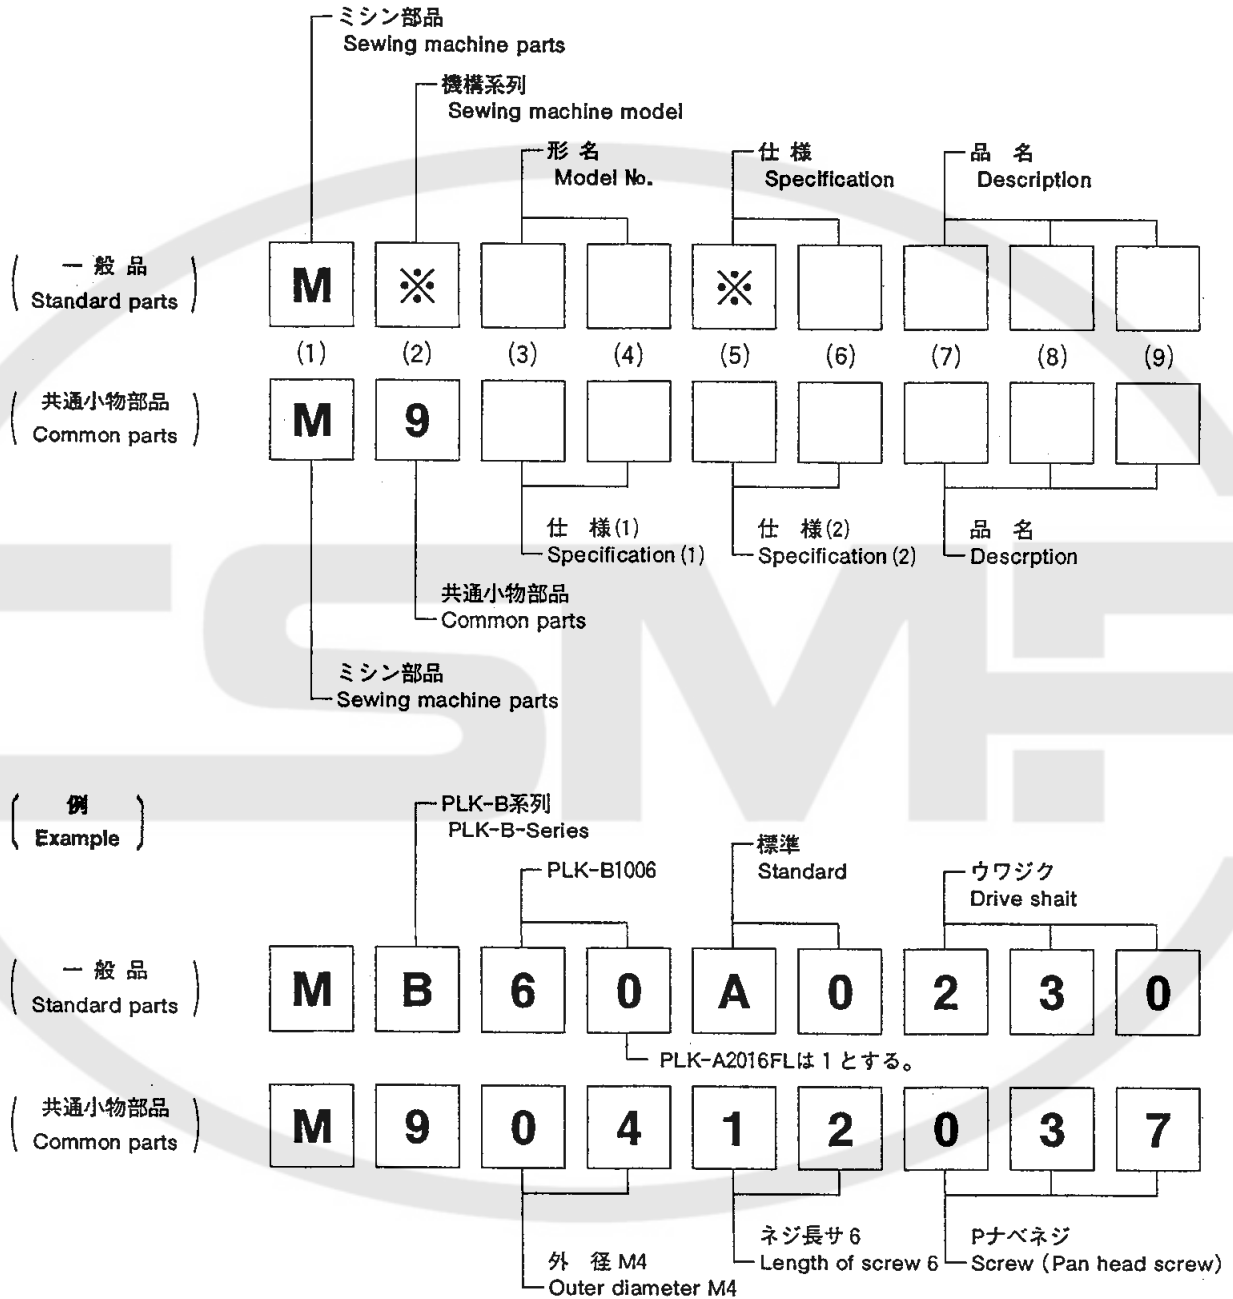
ミシン部品
Sewing machine parts

機構系列
Sewing machine model

形 名
Model No.

仕 様
Specification

品 名
Description

一 般 品
Standard parts

M ※ ※

(1) (2) (3) (4) (5) (6) (7) (8) (9)

共通小物部品
Common parts

M 9

仕 様(1)
Specification (1)

仕 様(2)
Specification (2)

品 名
Descrption

共通小物部品
Common parts

ミシン部品
Sewing machine parts

例
Example

PLK-B系列
PLK-B-Series

PLK-B1006

標準
Standard

ウワジク
Drive shait

一 般 品
Standard parts

M B 6 0 A 0 2 3 0

PLK-A2016FLは 1 とする。

共通小物部品
Common parts

M 9 0 4 1 2 0 3 7

ネジ長サ 6
Length of screw 6

Pナベネジ
Screw (Pan head screw)

外 径 M4
Outer diameter M4